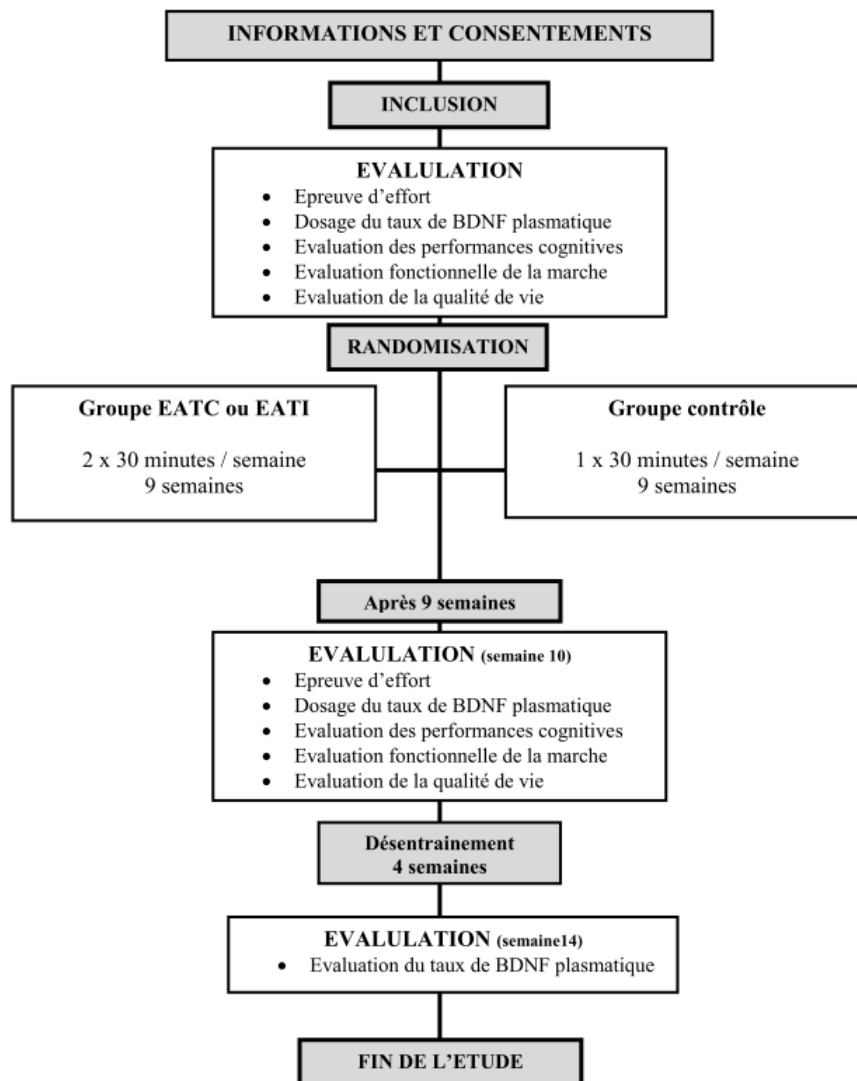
INFORMATIONS ET CONSENTEMENTS

INCLUSION

EVALULATION
- Epreuve d'effort
- Dosage du taux de BDNF plasmatique
- Evaluation des performances cognitives
- Evaluation fonctionnelle de la marche
- Evaluation de la qualité de vie

RANDOMISATION

Groupe EATC ou EATI

2 x 30 minutes / semaine
9 semaines

Groupe contrôle

1 x 30 minutes / semaine
9 semaines

Après 9 semaines

EVALULATION (semaine 10)
- Epreuve d'effort
- Dosage du taux de BDNF plasmatique
- Evaluation des performances cognitives
- Evaluation fonctionnelle de la marche
- Evaluation de la qualité de vie

Désentrainement
4 semaines

EVALULATION (semaine14)
- Evaluation du taux de BDNF plasmatique

FIN DE L'ETUDE